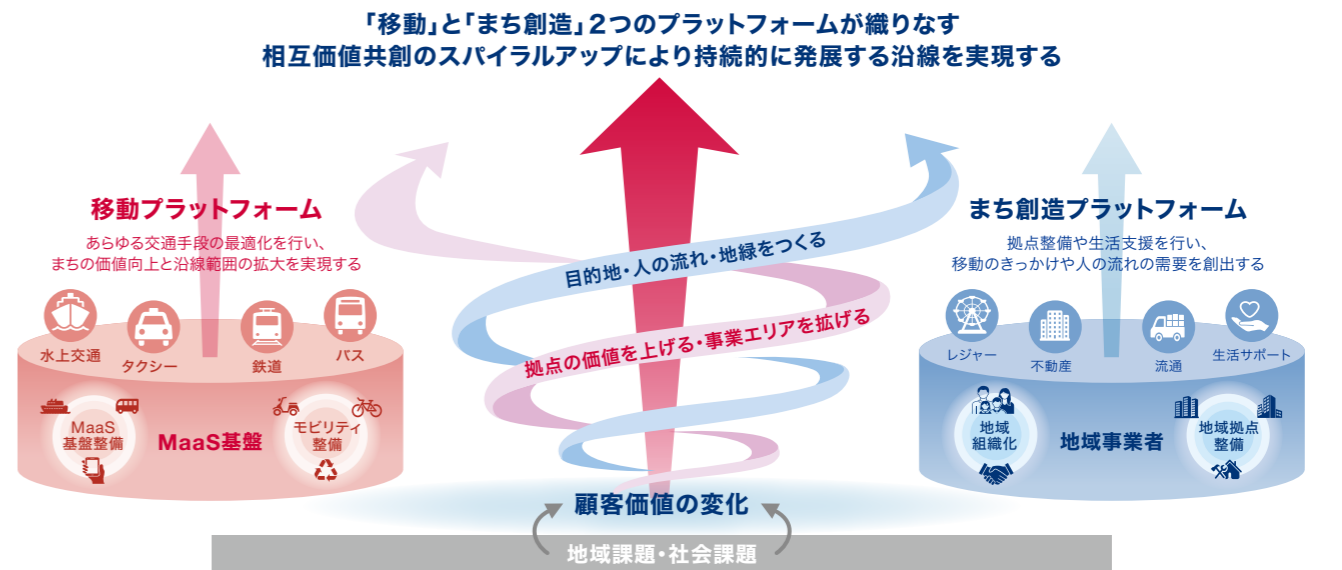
「移動」と「まち創造」2つのプラットフォームが織りなす
相互価値共創のスパイラルアップにより持続的に発展する沿線を実現する

移動プラットフォーム

あらゆる交通手段の最適化を行い、
まちの価値向上と沿線範囲の拡大を実現する

水上交通　タクシー　鉄道　バス

MaaS
基盤整備

MaaS基盤

モビリティ
整備

目的地・人の流れ・地縁をつくる

拠点の価値を上げる・事業エリアを拡げる

まち創造プラットフォーム

拠点整備や生活支援を行い、
移動のきっかけや人の流れの需要を創出する

レジャー　不動産　流通　生活サポート

地域
組織化

地域事業者

地域拠点
整備

顧客価値の変化

地域課題・社会課題